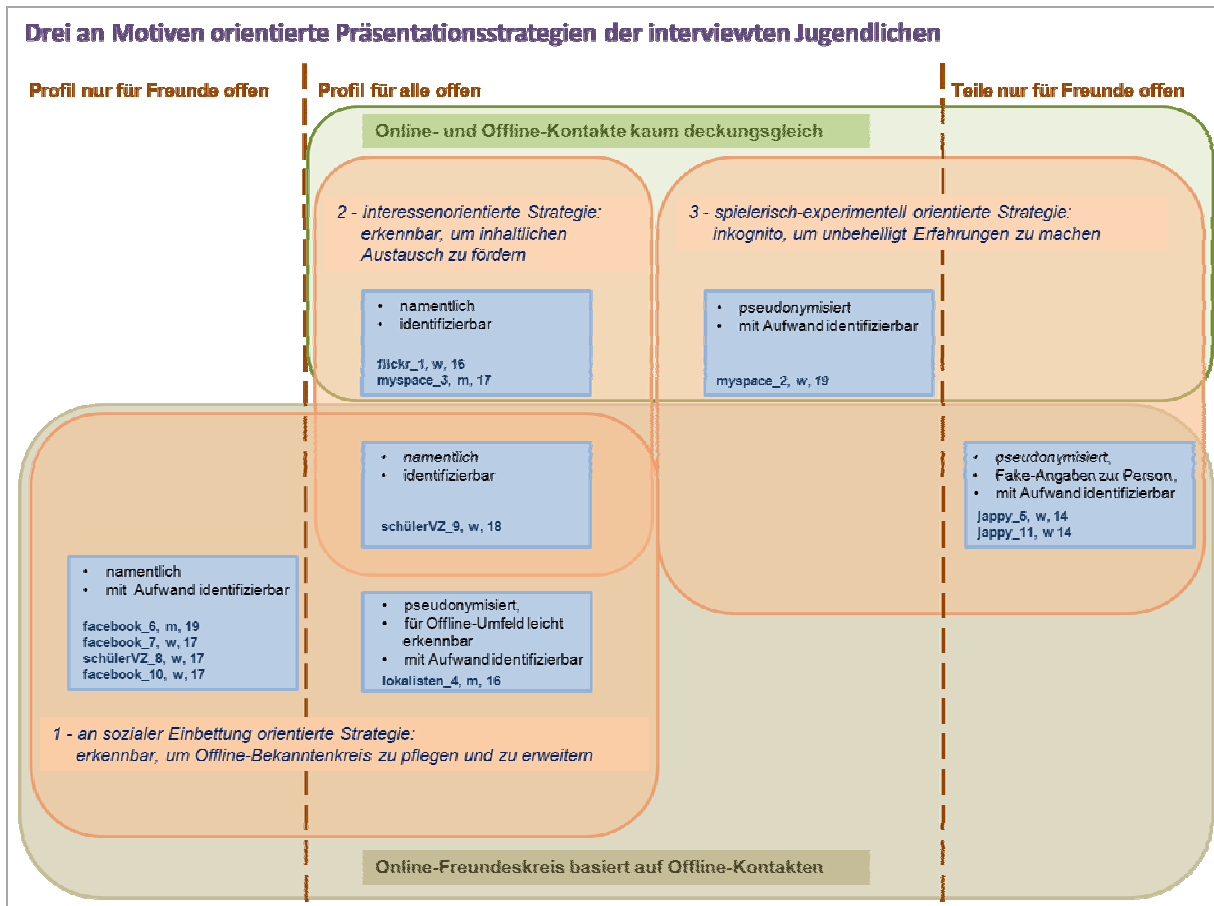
Drei an Motiven orientierte Präsentationsstrategien der interviewten Jugendlichen

Profil nur für Freunde offen

Profil für alle offen

Teile nur für Freunde offen

Online- und Offline-Kontakte kaum deckungsgleich

2 - interessenorientierte Strategie: erkennbar, um inhaltlichen Austausch zu fördern

3 - spielerisch-experimentell orientierte Strategie: inkognito, um unbehelligt Erfahrungen zu machen

• namentlich
• identifizierbar

flickr_1, w, 16
myspace_3, m, 17

• pseudonymisiert
• mit Aufwand identifizierbar

myspace_2, w, 19

• namentlich
• identifizierbar

schülerVZ_9, w, 18

• pseudonymisiert,
• Fake-Angaben zur Person,
• mit Aufwand identifizierbar

jappy_5, w, 14
jappy_11, w 14

• namentlich
• mit Aufwand identifizierbar

facebook_6, m, 19
facebook_7, w, 17
schülerVZ_8, w, 17
facebook_10, w, 17

• pseudonymisiert,
• für Offline-Umfeld leicht erkennbar
• mit Aufwand identifizierbar

lokalisten_4, m, 16

1 - an sozialer Einbettung orientierte Strategie: erkennbar, um Offline-Bekanntenkreis zu pflegen und zu erweitern

Online-Freundeskreis basiert auf Offline-Kontakten